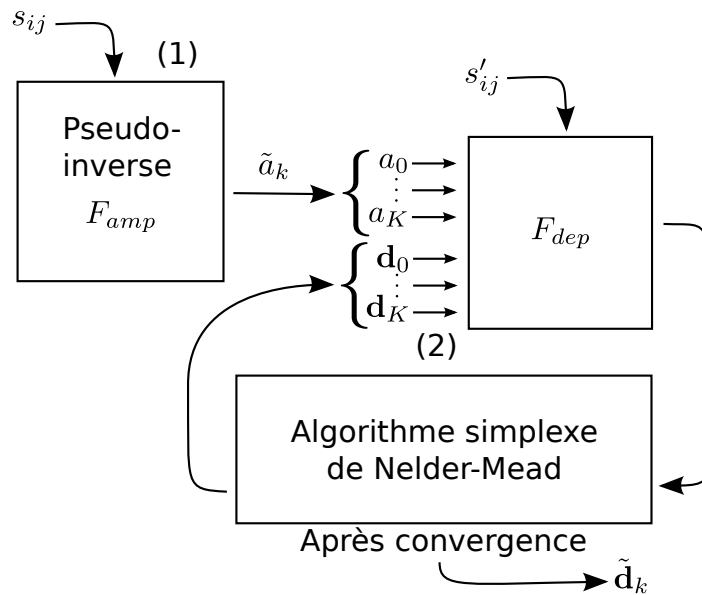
$s_{ij}$

(1)

Pseudo-inverse

$F_{amp}$

$\tilde{a}_k$

$a_0$

$a_K$

$\mathbf{d}_0$

$\mathbf{d}_K$

(2)

$s'_{ij}$

$F_{dep}$

Algorithme simplexe de Nelder-Mead

Après convergence

$\tilde{\mathbf{d}}_k$